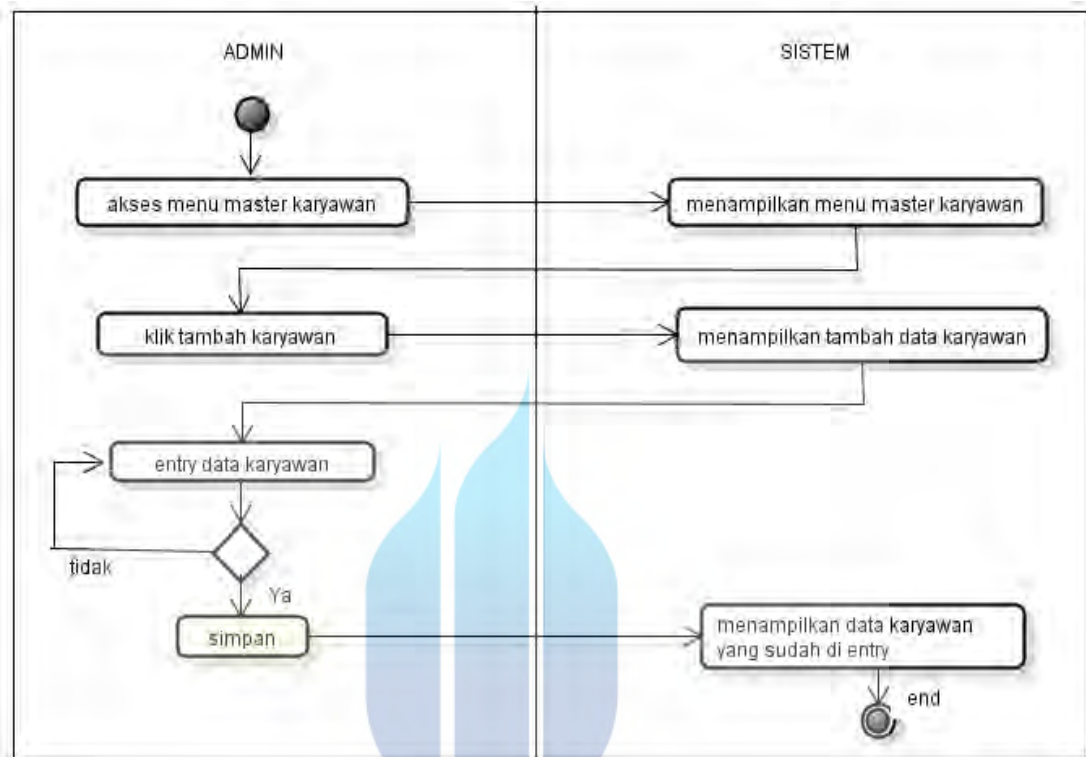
ADMIN

SISTEM

akses menu master karyawan

menampilkan menu master karyawan

klik tambah karyawan

menampilkan tambah data karyawan

entry data karyawan

tidak

Ya

simpan

menampilkan data karyawan yang sudah di entry

end